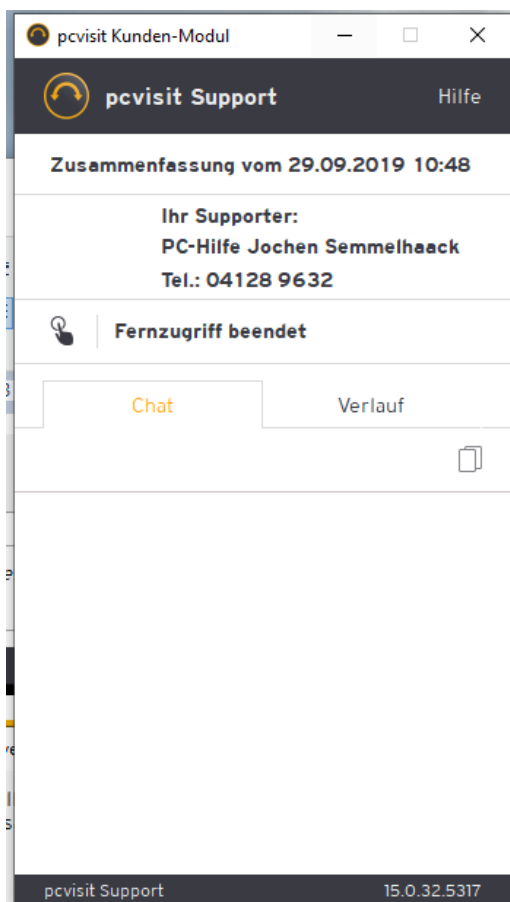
pcvisit Kunden-Modul

pcvisit Support

Hilfe

Zusammenfassung vom 29.09.2019 10:48

Ihr Supporter:
PC-Hilfe Jochen Semmelhaack
Tel.: 04128 9632

Fernzugriff beendet

Chat

Verlauf

pcvisit Support

15.0.32.5317